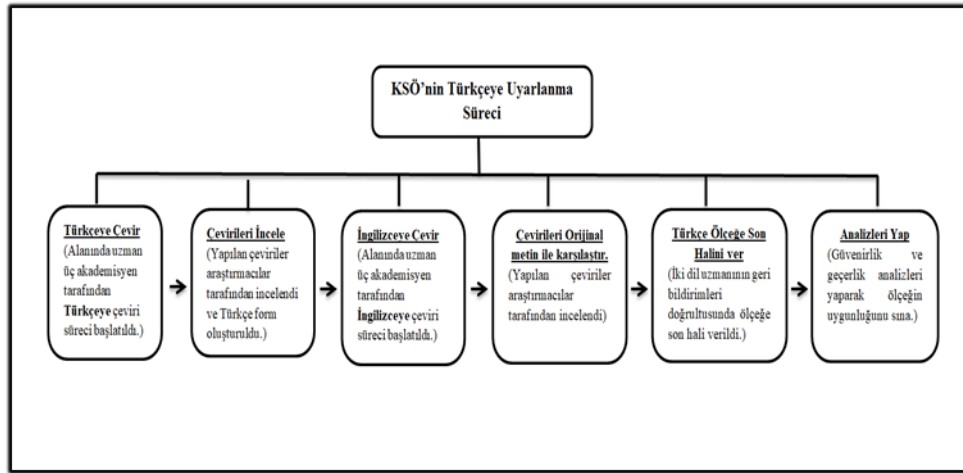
KSÖ'nin Türkçeye Uyarlanma Süreci

Türkçeye Çevir
(Alanında uzman üç akademisyen tarafından Türkçe çeviri süreci başlatıldı.)

Çevirileri İncele
(Yapılan çeviriler araştırmacılar tarafından incelendi ve Türkçe form oluşturuldu.)

İngilizceye Çevir
(Alanında uzman üç akademisyen tarafından İngilizce çeviri süreci başlatıldı.)

Çevirileri Orijinal metin ile karşılaştır.
(Yapılan çeviriler araştırmacılar tarafından incelendi)

Türkçe Ölçeğe Son Halini ver
(İki dil uzmanının geri bildirimleri doğrultusunda ölçeğe son hali verildi.)

Analizleri Yap
(Güvenirlik ve geçerlik analizleri yaparak ölçeğin uygunluğunu sına.)